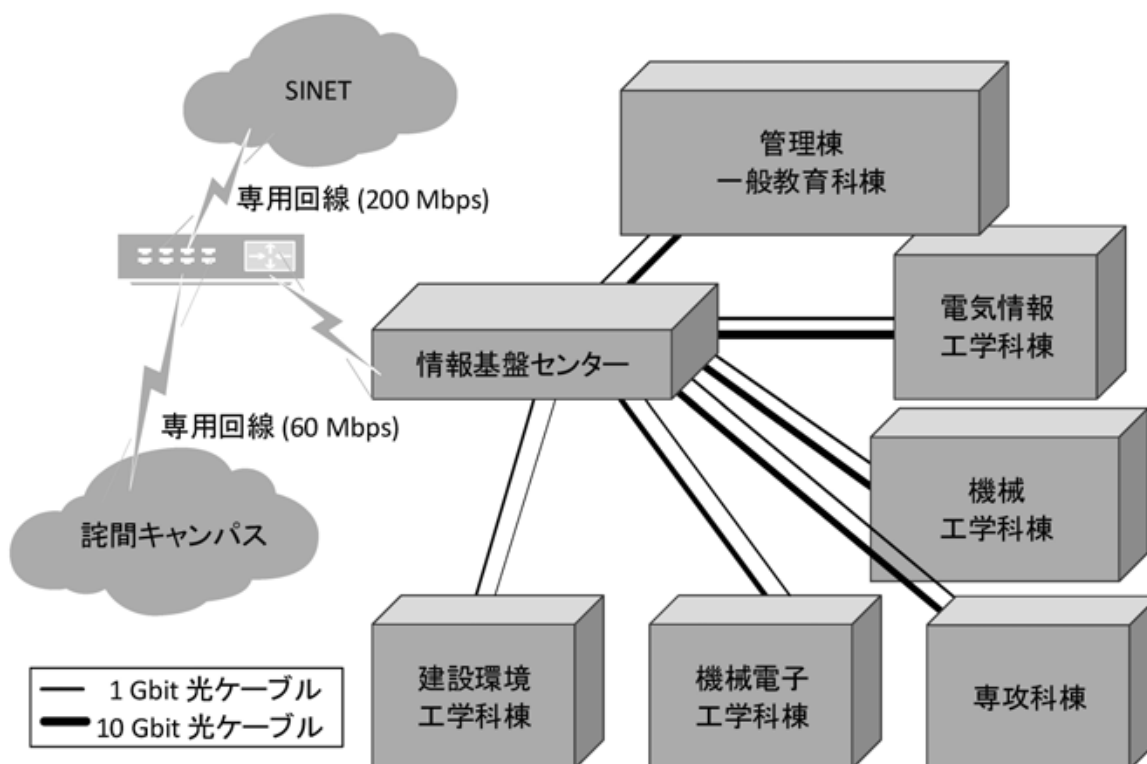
SINET

専用回線 (200 Mbps)

管理棟
一般教育科棟

電気情報
工学科棟

情報基盤センター

専用回線 (60 Mbps)

機械
工学科棟

詫間キャンパス

建設環境
工学科棟

機械電子
工学科棟

専攻科棟

1 Gbit 光ケーブル
10 Gbit 光ケーブル